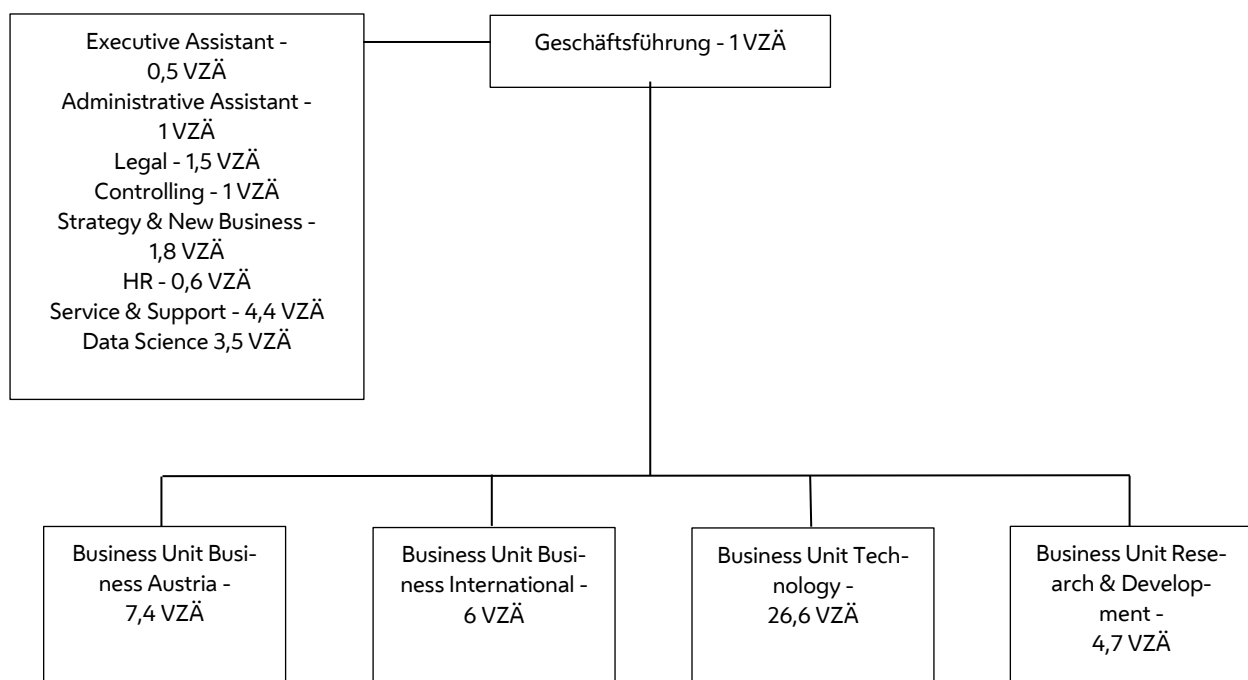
Executive Assistant - 0,5 VZÄ
Administrative Assistant - 1 VZÄ
Legal - 1,5 VZÄ
Controlling - 1 VZÄ
Strategy & New Business - 1,8 VZÄ
HR - 0,6 VZÄ
Service & Support - 4,4 VZÄ
Data Science 3,5 VZÄ

Geschäftsführung - 1 VZÄ

Business Unit Business Austria - 7,4 VZÄ

Business Unit Business International - 6 VZÄ

Business Unit Technology - 26,6 VZÄ

Business Unit Research & Development - 4,7 VZÄ